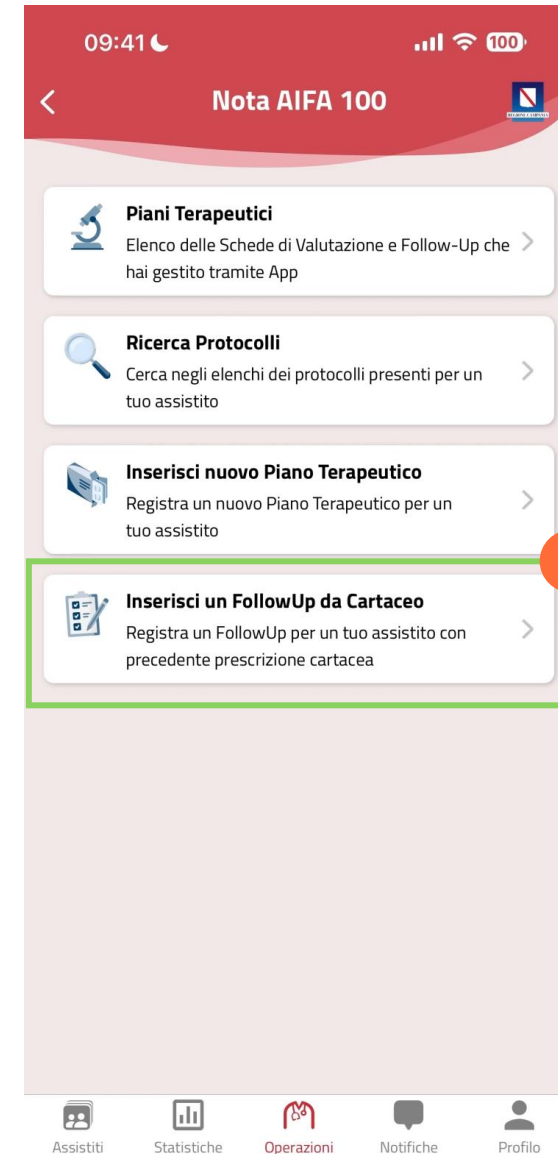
09:41 100

Nota AIFA 100

REGIONE CAMPANIA

Piani Terapeutici
Elenco delle Schede di Valutazione e Follow-Up che hai gestito tramite App

Ricerca Protocolli
Cerca negli elenchi dei protocolli presenti per un tuo assistito

Inserisci nuovo Piano Terapeutico
Registra un nuovo Piano Terapeutico per un tuo assistito

Inserisci un FollowUp da Cartaceo
Registra un FollowUp per un tuo assistito con precedente prescrizione cartacea

Assistiti Statistiche Operazioni Notifiche Profilo